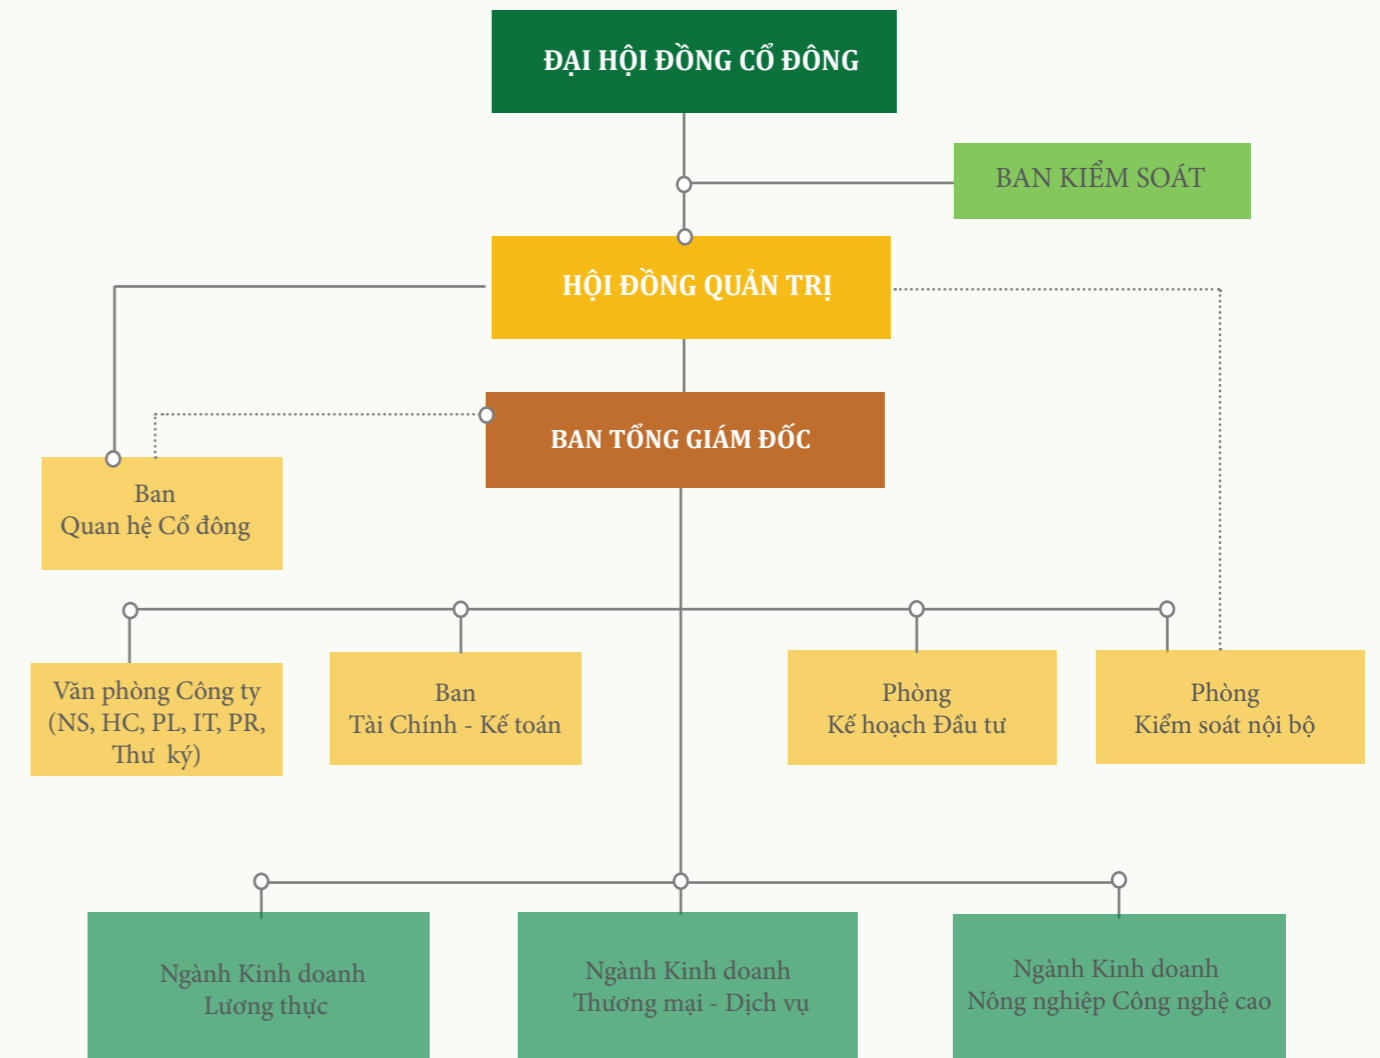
ĐẠI HỘI ĐỒNG CỔ ĐÔNG

BAN KIỂM SOÁT

HỘI ĐỒNG QUẢN TRỊ

BAN TỔNG GIÁM ĐỐC

Ban
Quan hệ Cổ đông

Văn phòng Công ty
(NS, HC, PL, IT, PR, Thư ký)

Ban
Tài Chính - Kế toán

Phòng
Kế hoạch Đầu tư

Phòng
Kiểm soát nội bộ

Ngành Kinh doanh
Lương thực

Ngành Kinh doanh
Thương mại - Dịch vụ

Ngành Kinh doanh
Nông nghiệp Công nghệ cao